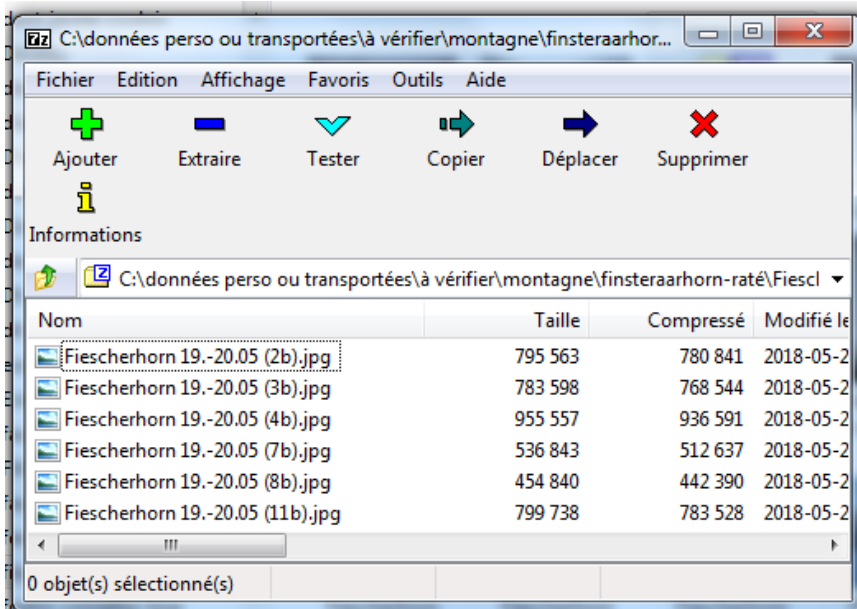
7z C:\données perso ou transportées\à vérifier\montagne\finsteraarhor...

Fichier Edition Affichage Favoris Outils Aide

Ajouter Extraire Tester Copier Déplacer Supprimer Informations

C:\données perso ou transportées\à vérifier\montagne\finsteraarhorn-raté\Fiescl

| Nom | Taille | Compressé | Modifié le |
|---|---|---|---|
| Fiescherhorn 19.-20.05 (2b).jpg | 795 563 | 780 841 | 2018-05-2 |
| Fiescherhorn 19.-20.05 (3b).jpg | 783 598 | 768 544 | 2018-05-2 |
| Fiescherhorn 19.-20.05 (4b).jpg | 955 557 | 936 591 | 2018-05-2 |
| Fiescherhorn 19.-20.05 (7b).jpg | 536 843 | 512 637 | 2018-05-2 |
| Fiescherhorn 19.-20.05 (8b).jpg | 454 840 | 442 390 | 2018-05-2 |
| Fiescherhorn 19.-20.05 (11b).jpg | 799 738 | 783 528 | 2018-05-2 |

0 objet(s) sélectionné(s)